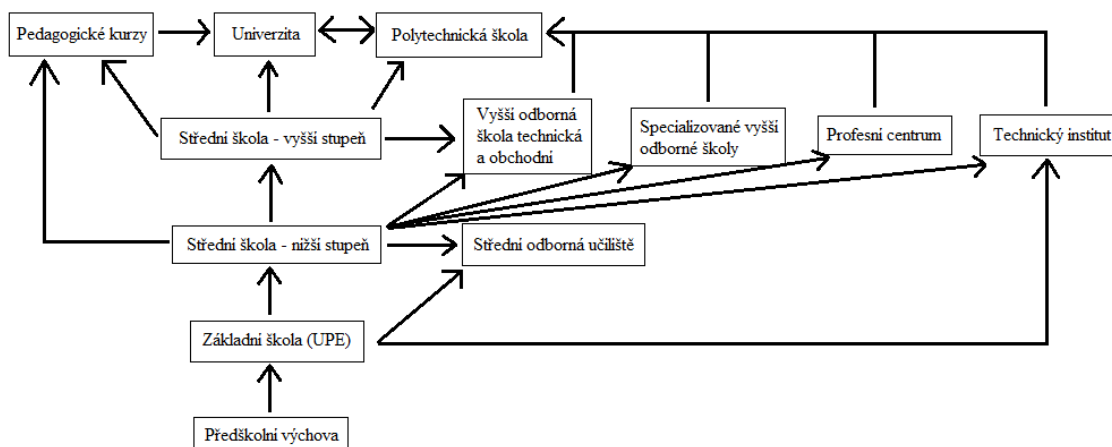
Pedagogické kurzy

Univerzita

Polytechnická škola

Střední škola - vyšší stupeň

Vyšší odborná škola technická a obchodní

Specializované vyšší odborné školy

Profesní centrum

Technický institut

Střední škola - nižší stupeň

Střední odborná učiliště

Základní škola (UPE)

Předškolní výchova